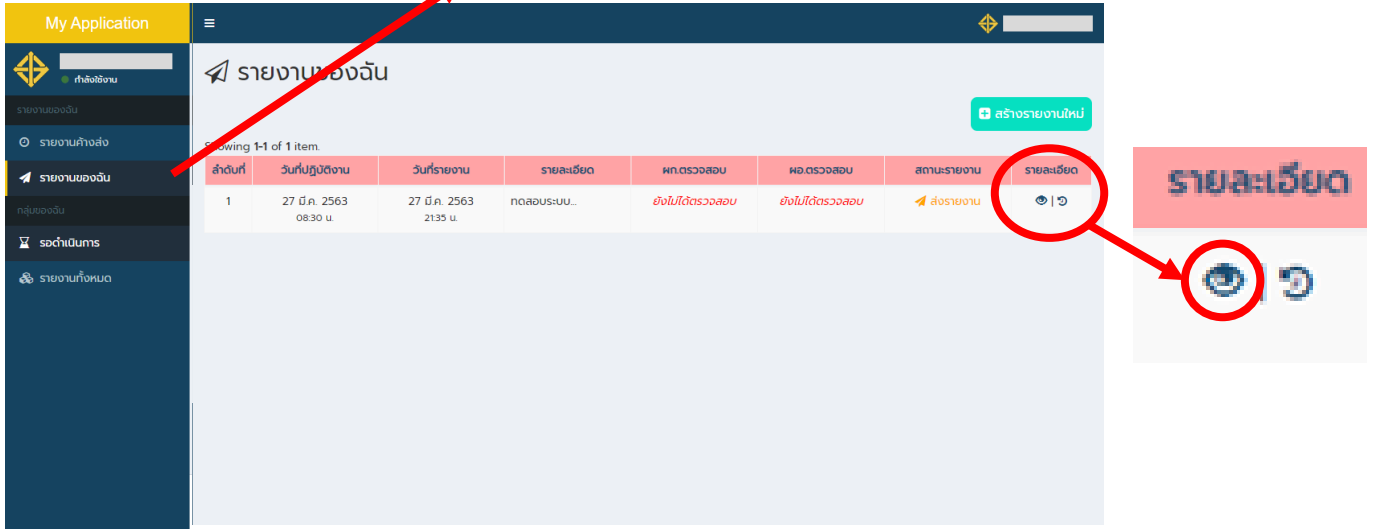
My Application

≡

กำลังใช้งาน

รายงานของฉัน

รายงานค้างส่ง

รายงานของฉัน

กลุ่มของฉัน

รอดำเนินการ

รายงานทั้งหมด

รายงานของฉัน

สร้างรายงานใหม่

Showing 1-1 of 1 item.

| ลำดับที่ | วันที่ปฏิบัติงาน | วันที่รายงาน | รายละเอียด | ผก.ตรวจสอบ | ผอ.ตรวจสอบ | สถานะรายงาน | รายละเอียด |
|---|---|---|---|---|---|---|---|
| 1 | 27 มี.ค. 2563 08:30 น. | 27 มี.ค. 2563 21:35 น. | ทดสอบระบบ... | ยังไม่ได้ตรวจสอบ | ยังไม่ได้ตรวจสอบ | ส่งรายงาน | \| |

รายละเอียด

|